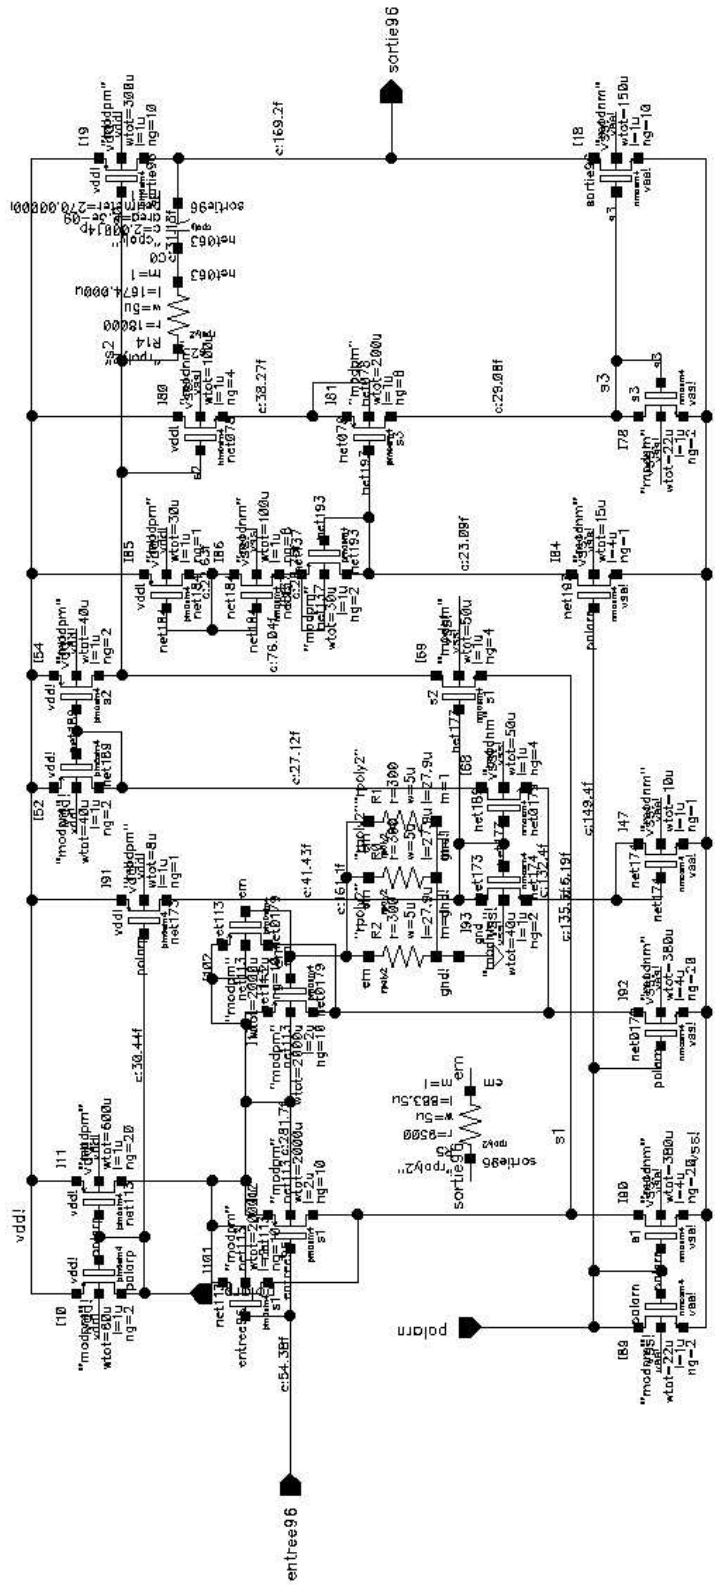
sortie96

entree96

polarn

vdd!

c:169.2f

c:38.27f

c:29.08f

c:23.09f

c:27.12f

c:41.43f

c:30.44f

c:54.38f

c:149.4f

c:135.6f

c:16.1f

c:76.04f

I19
"modpm"
vdd!
wtot=300u
l=1u
ng=10

I18
"modnm"
vss!
wtot=150u
l=1u
ng=10

sortie96

C0
"cpoly"
c=2.008
area
perimeter=270.00000

net063

R14
"rpoly2"
r=18000
w=5u
l=1674.000u
m=1

I80
"modpm"
vdd!
wtot=100u
l=1u
ng=4

I81
"modpm"
wtot=200u
l=1u
ng=8

s3

I78
"modnm"
vss!
wtot=22u
l=1u
ng=2

I85
"modpm"
vdd!
wtot=30u
l=1u
ng=1

I86
"modnm"
vss!
wtot=100u
l=1u
ng=8

I87
"modpm"
wtot=30u
l=1u
ng=2

net193

I84
"modnm"
vss!
wtot=15u
l=4u
ng=1

I54
"modpm"
vdd!
wtot=40u
l=1u
ng=2

I52
"modpm"
vdd!
wtot=40u
l=1u
ng=2

I69
"modnm"
wtot=50u
l=1u
ng=4

I68
"modnm"
wtot=50u
l=1u
ng=4

R1
"rpoly2"
r=300
w=5u
l=27.9u
m=1

R2
"rpoly2"
r=300
w=5u
l=27.9u
m=1

gnd!

I93
"modnm"
vss!
wtot=40u
l=1u
ng=2

I47
"modnm"
vss!
wtot=10u
l=1u
ng=1

I91
"modpm"
vdd!
wtot=8u
l=1u
ng=1

I102
"modpm"
wtot=2000u
l=2u
ng=10

em

net113

I92
"modnm"
vss!
wtot=380u
l=4u
ng=20

R5
"rpoly2"
r=9500
w=5u
l=883.5u
m=1

sortie96

em

I11
"modpm"
vdd!
wtot=600u
l=1u
ng=20

I10
"modpm"
vdd!
wtot=60u
l=1u
ng=2

polarp

I101
"modpm"
wtot=2000u
l=2u
ng=10

s1

entree96

I90
"modnm"
vss!
wtot=380u
l=4u
ng=20

I89
"modnm"
vss!
wtot=22u
l=1u
ng=2

polarn

s1

s2

s3